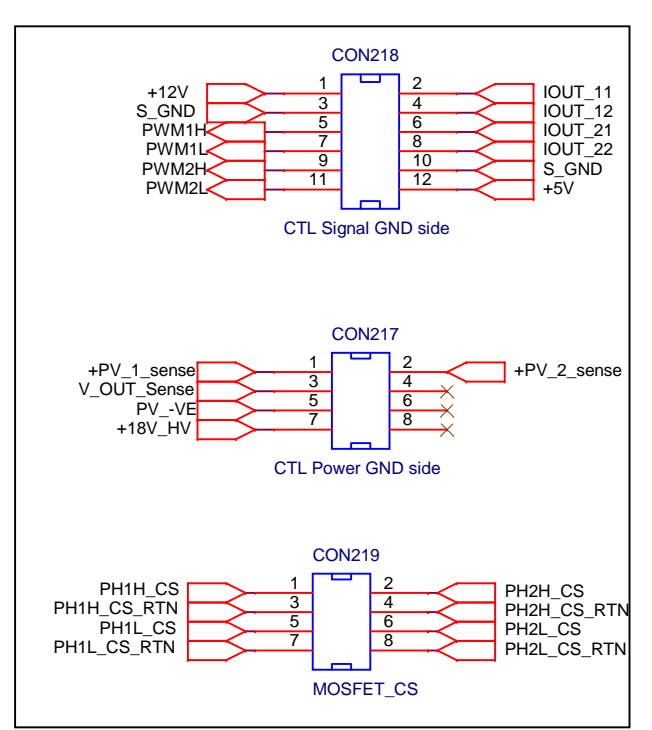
CON218

+12V
S_GND
PWM1H
PWM1L
PWM2H
PWM2L

1
3
5
7
9
11

2
4
6
8
10
12

IOUT_11
IOUT_12
IOUT_21
IOUT_22
S_GND
+5V

CTL Signal GND side

CON217

+PV_1_sense
V_OUT_Sense
PV_-VE
+18V_HV

1
3
5
7

2
4
6
8

+PV_2_sense

CTL Power GND side

CON219

PH1H_CS
PH1H_CS_RTN
PH1L_CS
PH1L_CS_RTN

1
3
5
7

2
4
6
8

PH2H_CS
PH2H_CS_RTN
PH2L_CS
PH2L_CS_RTN

MOSFET_CS